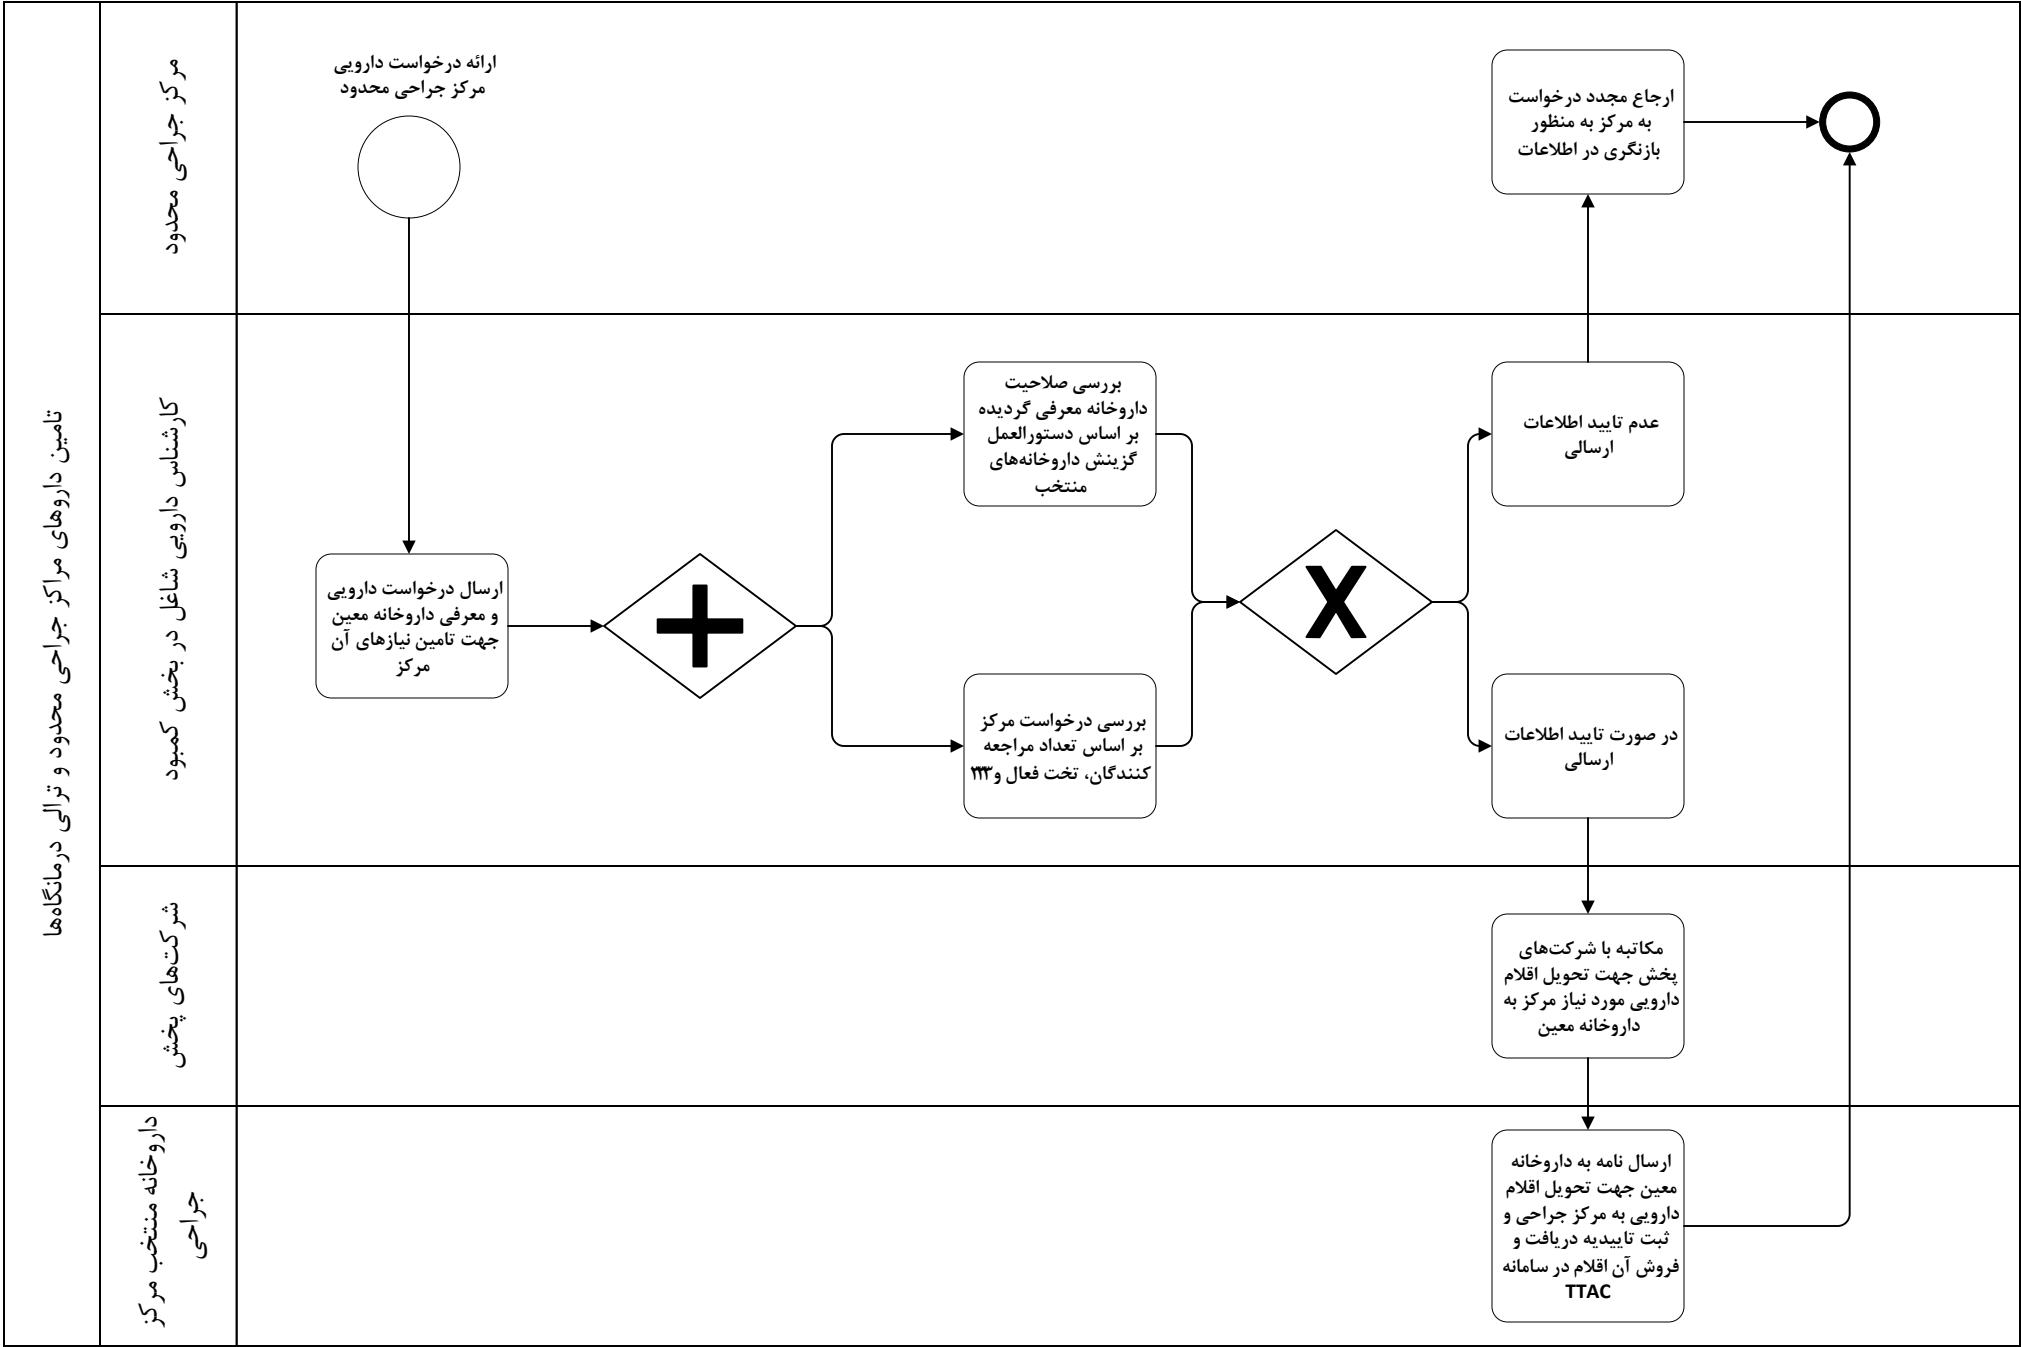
تامین داروهای مراکز جراحی محدود و ترالی درمانگاه‌ها

مرکز جراحی محدود

ارائه درخواست دارویی مرکز جراحی محدود

ارجاع مجدد درخواست به مرکز به منظور بازنگری در اطلاعات

کارشناس دارویی شاغل در بخش کمبود

ارسال درخواست دارویی و معرفی داروخانه معین جهت تامین نیازهای آن مرکز

بررسی صلاحیت داروخانه معرفی گردیده بر اساس دستورالعمل گزینش داروخانه‌های منتخب

بررسی درخواست مرکز بر اساس تعداد مراجعه کنندگان، تخت فعال و۲۲۳

X

عدم تایید اطلاعات ارسالی

در صورت تایید اطلاعات ارسالی

شرکت‌های پخش

مکاتبه با شرکت‌های پخش جهت تحویل اقلام دارویی مورد نیاز مرکز به داروخانه معین

داروخانه منتخب مرکز جراحی

ارسال نامه به داروخانه معین جهت تحویل اقلام دارویی به مرکز جراحی و ثبت تاییدیه دریافت و فروش آن اقلام در سامانه TTAC